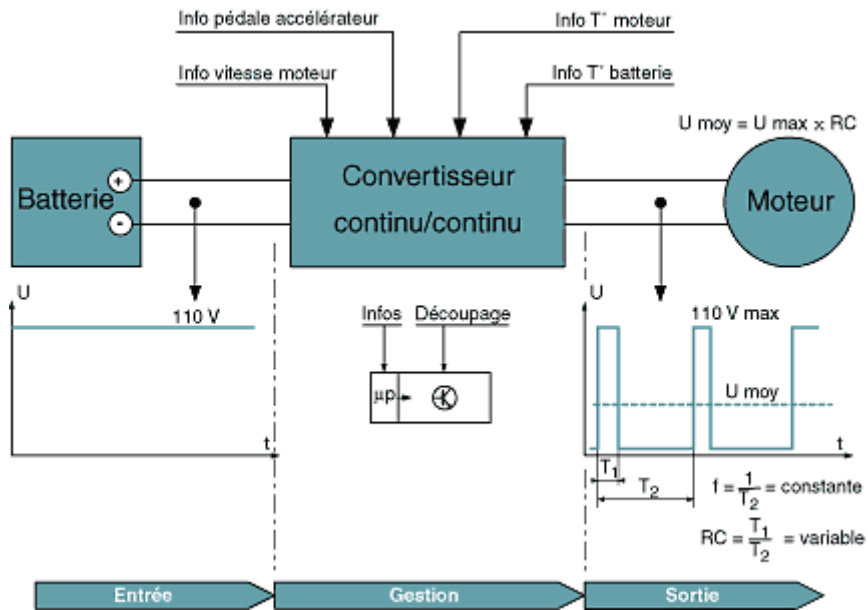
Info pédale accélérateur

Info T° moteur

Info vitesse moteur

Info T° batterie

U moy = U max x RC

Batterie

+

-

Convertisseur continu/continu

Moteur

U

110 V

t

Infos

Découpage

µp

U

110 V max

U moy

t

$T_1$

$T_2$

$f = \frac{1}{T_2}$ = constante

$RC = \frac{T_1}{T_2}$ = variable

Entrée

Gestion

Sortie